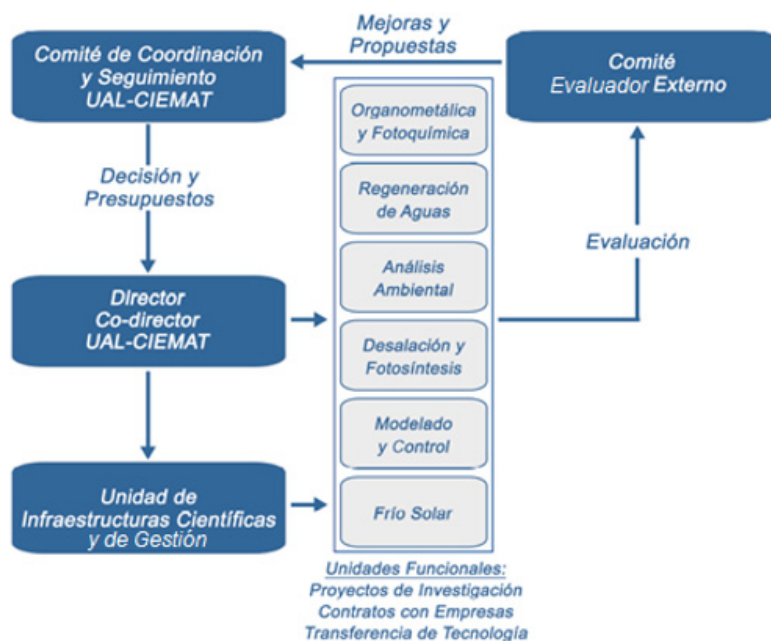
Comité de Coordinación y Seguimiento UAL-CIEMAT

Mejoras y Propuestas

Comité Evaluador Externo

Organometálica y Fotoquímica

Regeneración de Aguas

Análisis Ambiental

Desalación y Fotosíntesis

Modelado y Control

Frío Solar

Decisión y Presupuestos

Evaluación

Director Co-director UAL-CIEMAT

Unidad de Infraestructuras Científicas y de Gestión

Unidades Funcionales:
Proyectos de Investigación
Contratos con Empresas
Transferencia de Tecnología